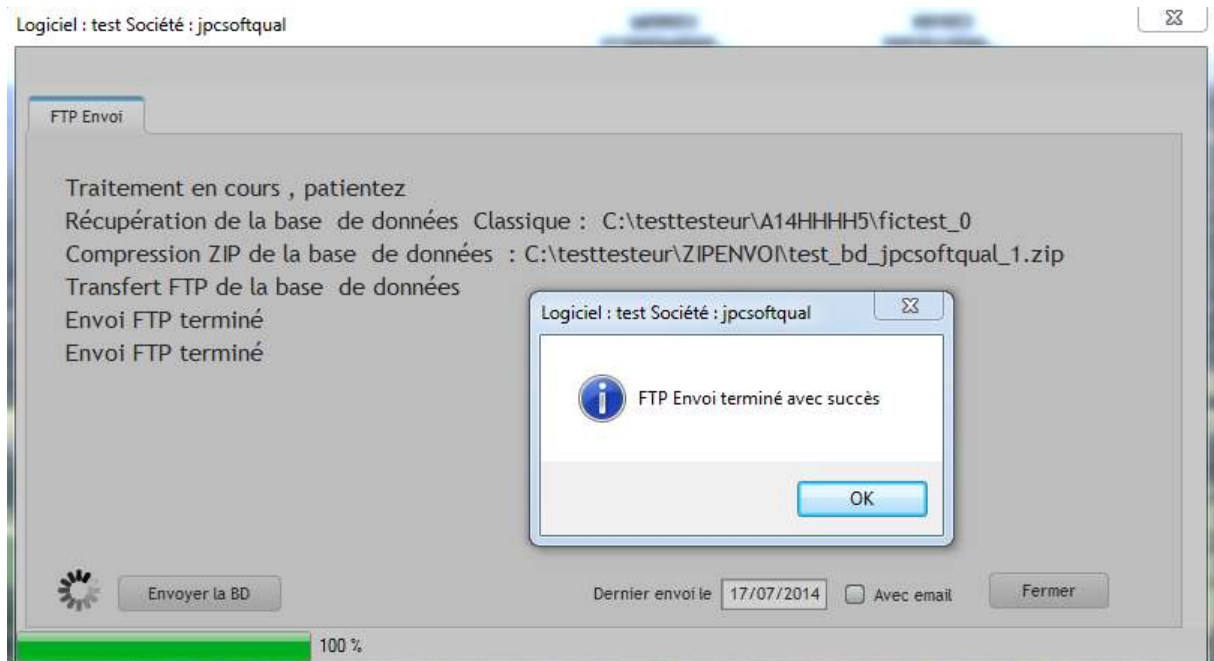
Logiciel : test Société : jpcsoftqual

FTP Envoi

Traitement en cours , patientez
Récupération de la base de données Classique : C:\testtesteur\A14HHHH5\fictest_0
Compression ZIP de la base de données : C:\testtesteur\ZIPENVOI\test_bd_jpcsoftqual_1.zip
Transfert FTP de la base de données
Envoi FTP terminé
Envoi FTP terminé

Logiciel : test Société : jpcsoftqual

FTP Envoi terminé avec succès

OK

Envoyer la BD

Dernier envoi le 17/07/2014

Avec email

Fermer

100 %